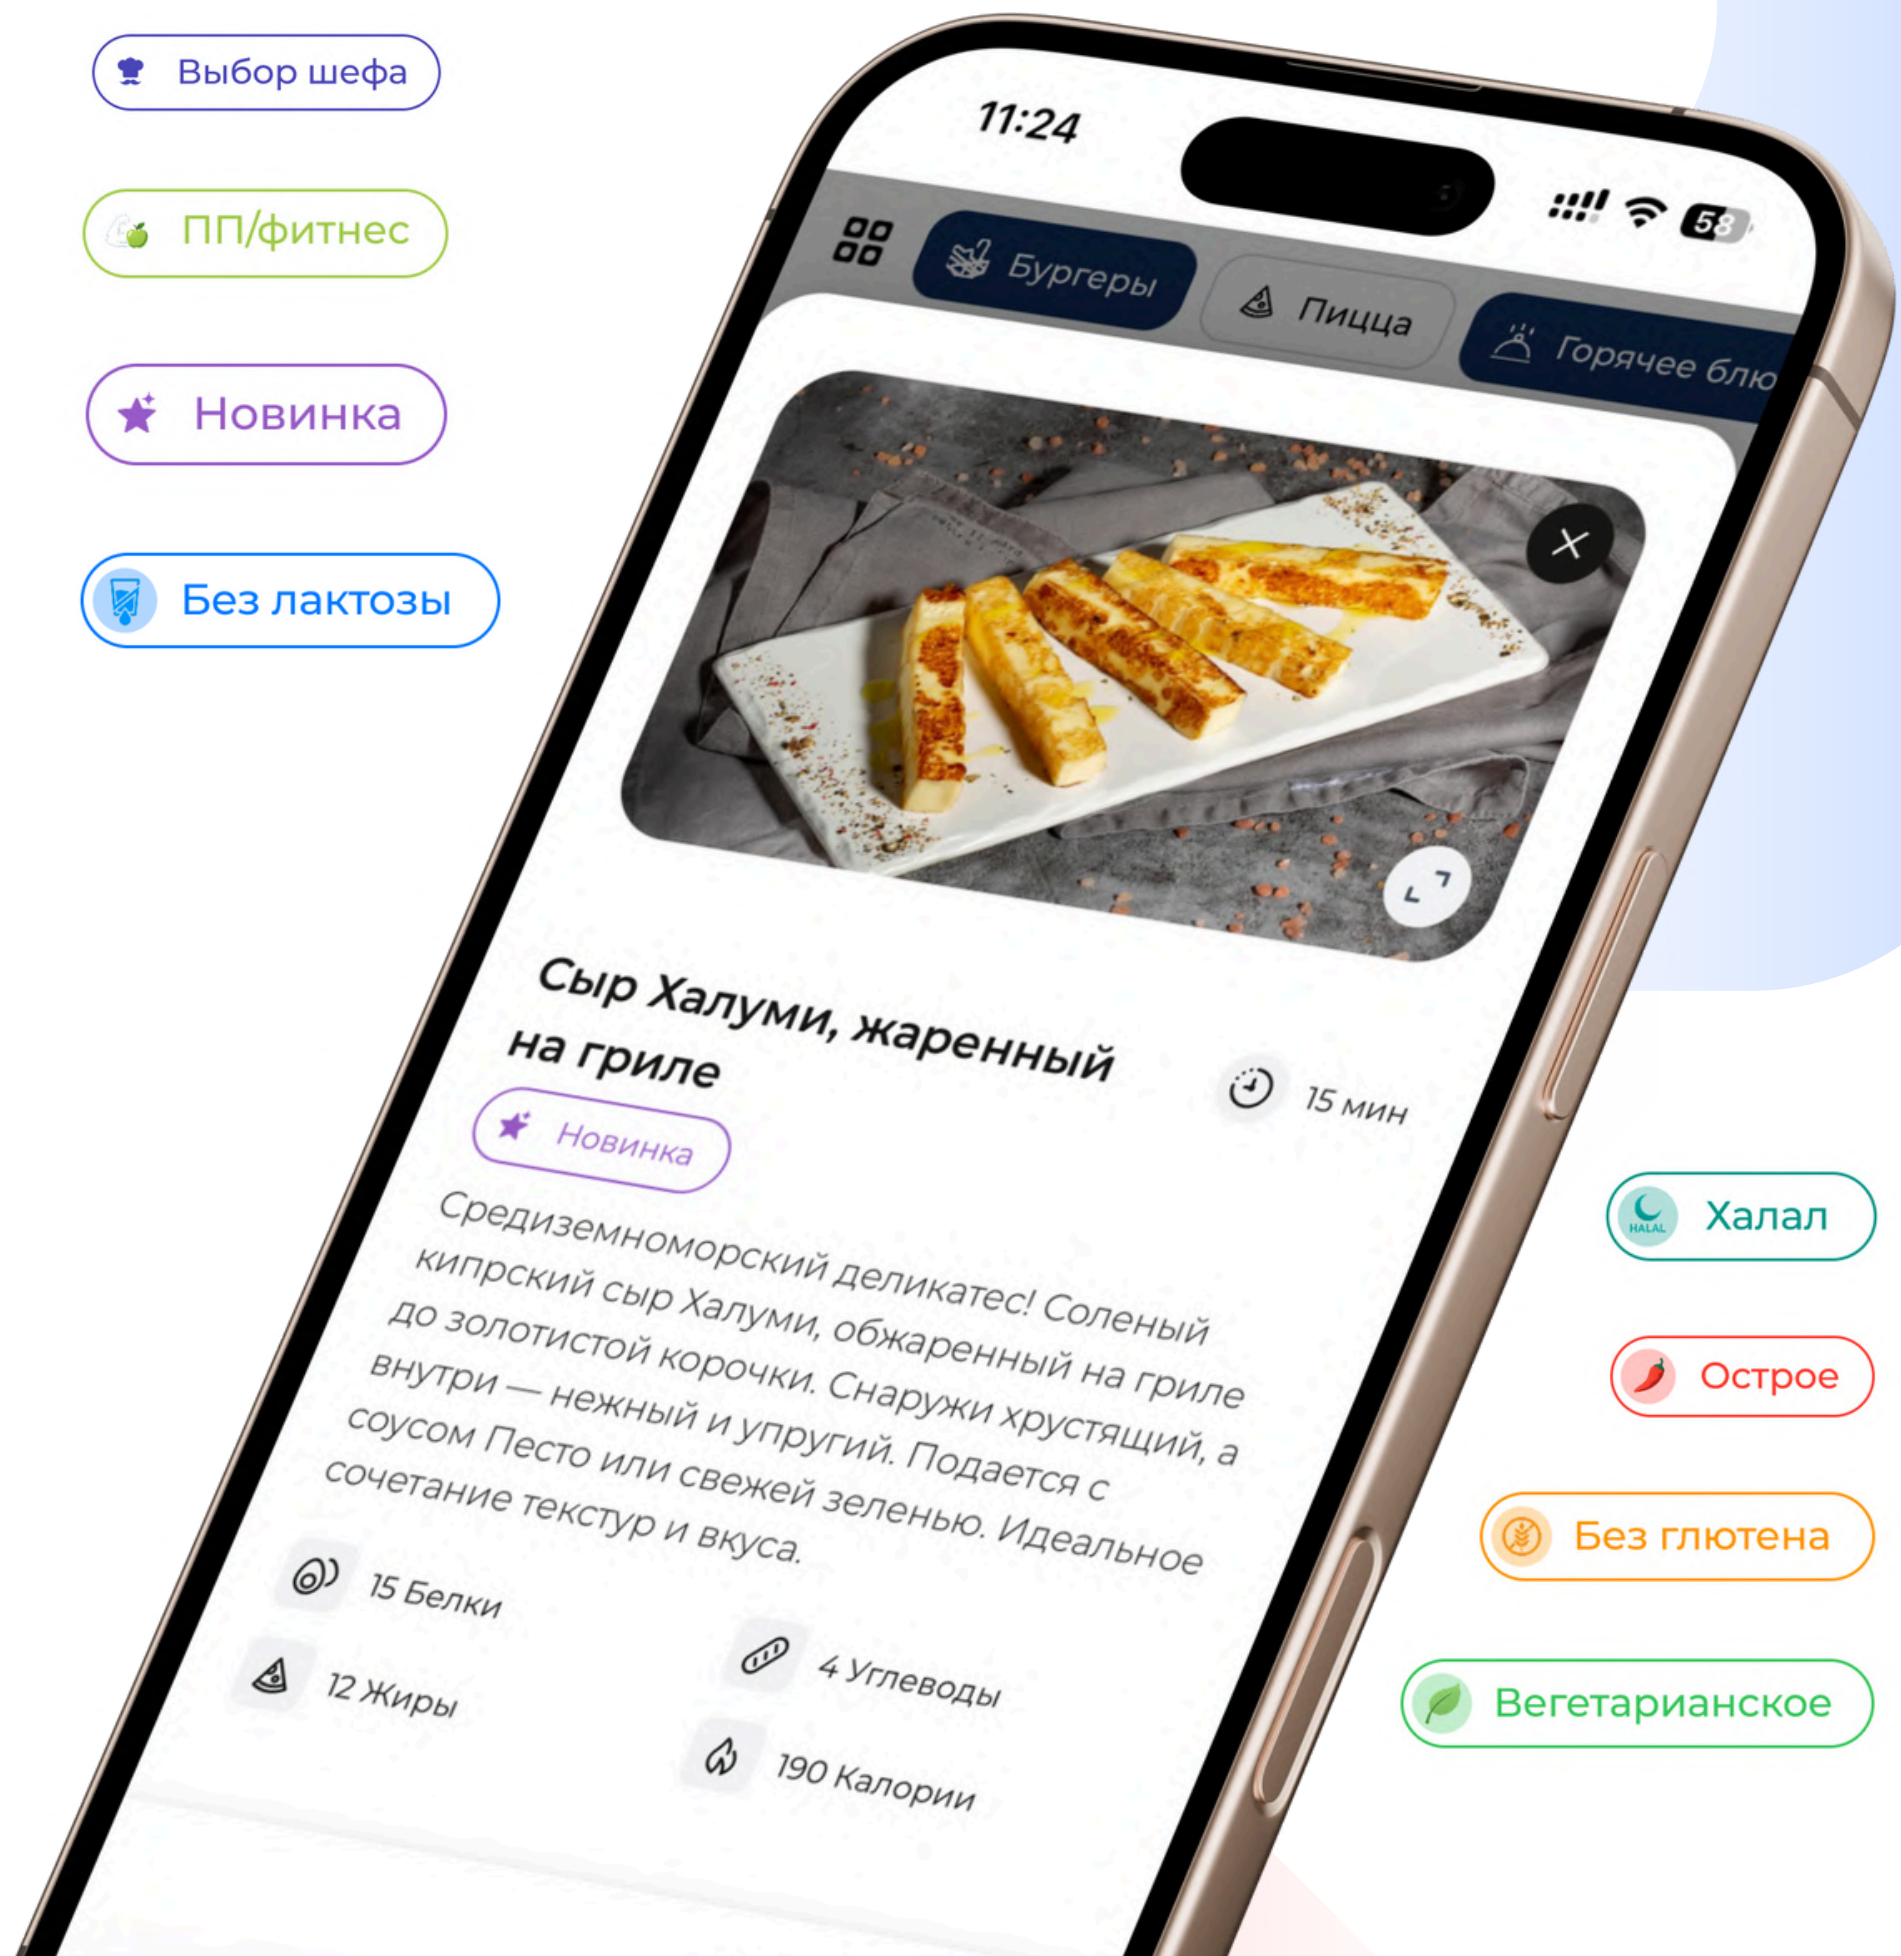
Выбор шефа

ПП/фитнес

Новинка

Без лактозы

11:24

58

Бургеры

Пицца

Горячее блю

Сыр Халуми, жаренный на гриле

15 мин

Новинка

Средиземноморский деликатес! Соленый кипрский сыр Халуми, обжаренный на гриле до золотистой корочки. Снаружи хрустящий, а внутри — нежный и упругий. Подается с соусом Песто или свежей зеленью. Идеальное сочетание текстур и вкуса.

15 Белки

4 Углеводы

12 Жиры

190 Калории

HALAL

Халал

Острое

Без глютена

Вегетарианское